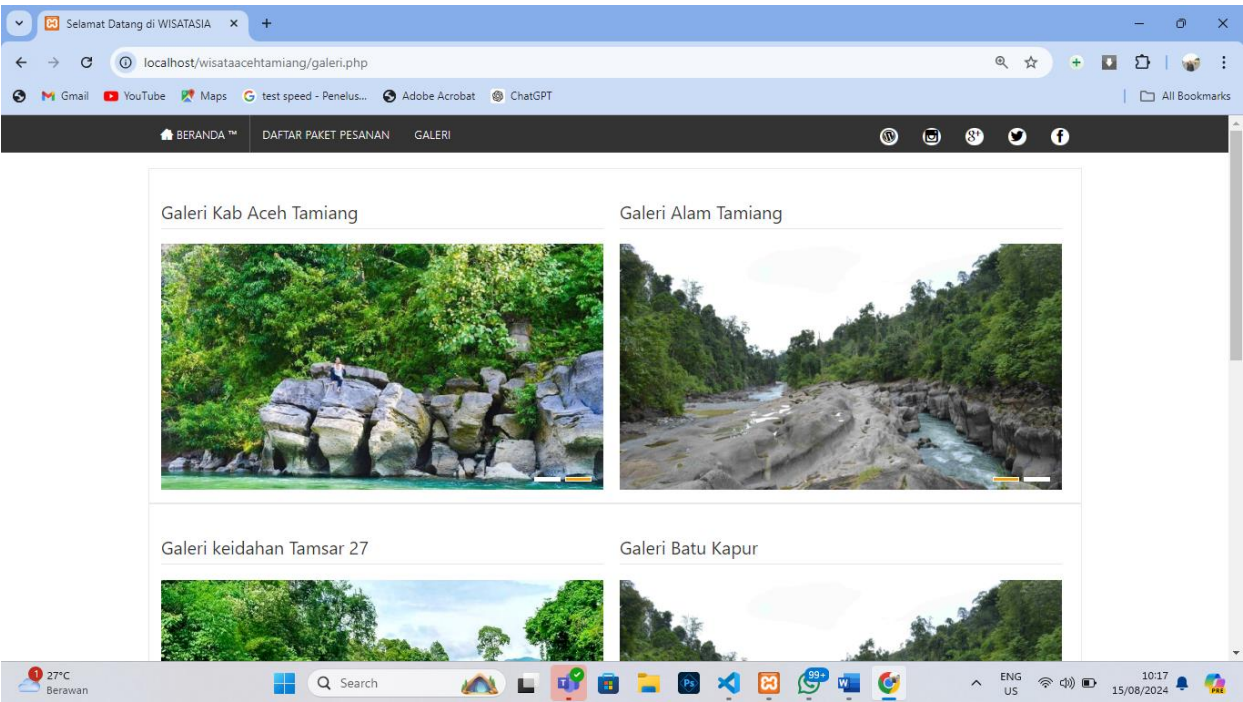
Selamat Datang di WISATASIA ×

localhost/wisataacehtamiang/galeri.php

Gmail YouTube Maps test speed - Penelus... Adobe Acrobat ChatGPT

All Bookmarks

BERANDA ™ DAFTAR PAKET PESANAN GALERI

Galeri Kab Aceh Tamiang

Galeri Alam Tamiang

Galeri keidahan Tamsar 27

Galeri Batu Kapur

1 27°C Berawan

Search

99+

ENG US

10:17 15/08/2024